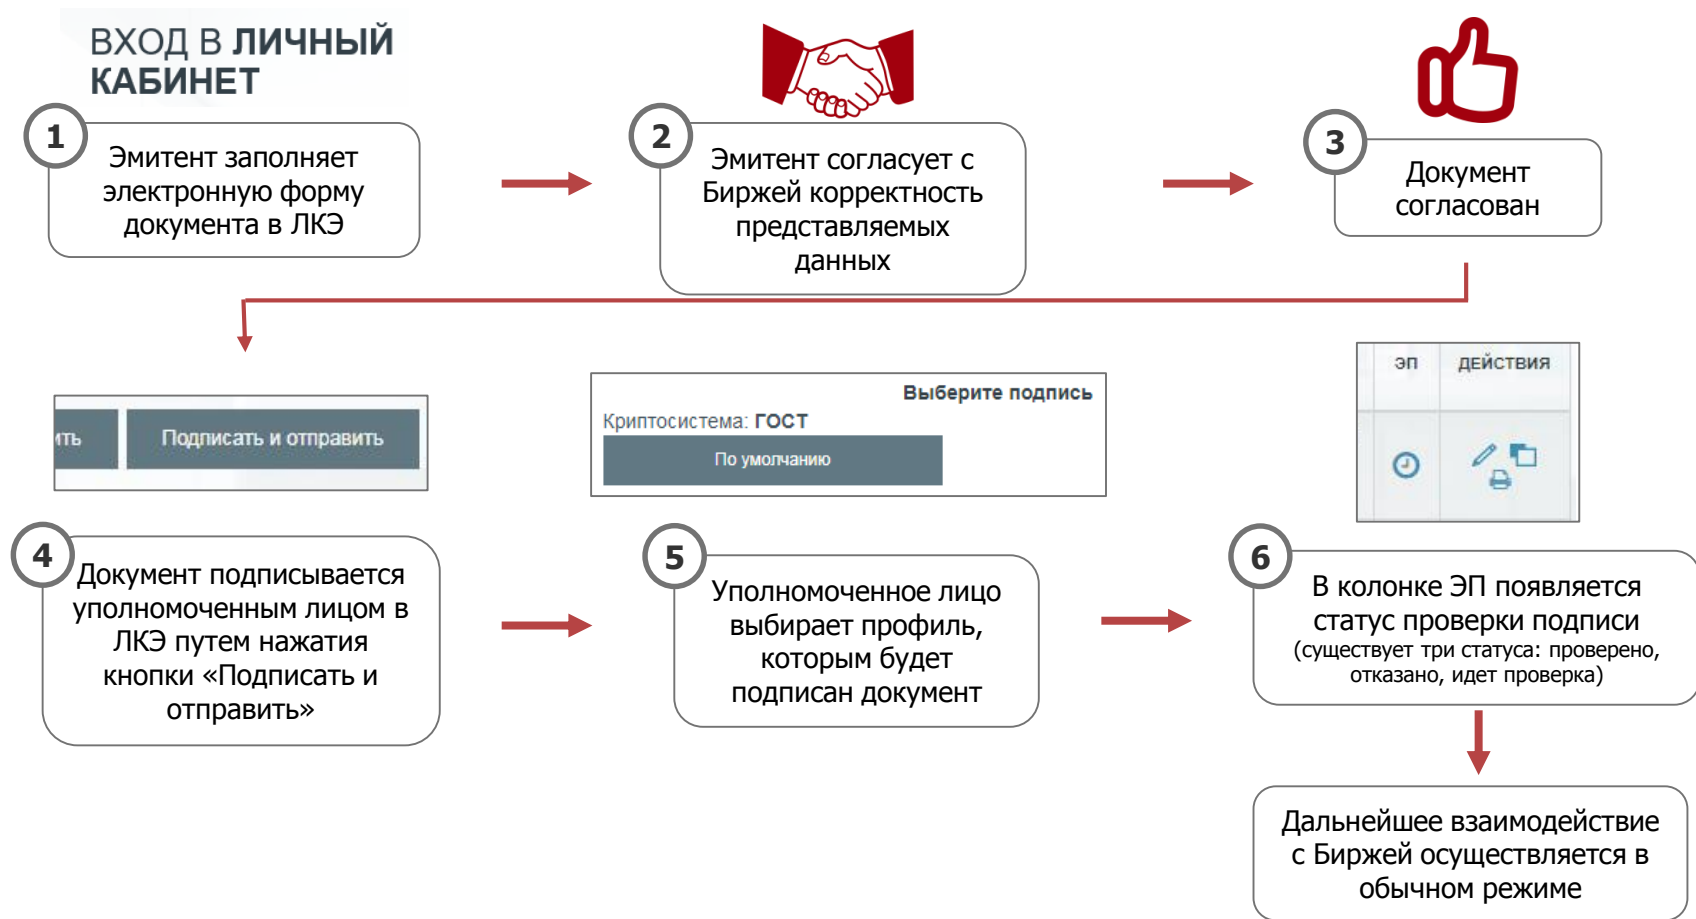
ВХОД В ЛИЧНЫЙ КАБИНЕТ

1
Эмитент заполняет электронную форму документа в ЛКЭ

2
Эмитент согласует с Биржей корректность представляемых данных

3
Документ согласован

ить
Подписать и отправить

Выберите подпись
Криптосистема: ГОСТ
По умолчанию

ЭП
ДЕЙСТВИЯ

4
Документ подписывается уполномоченным лицом в ЛКЭ путем нажатия кнопки «Подписать и отправить»

5
Уполномоченное лицо выбирает профиль, которым будет подписан документ

6
В колонке ЭП появляется статус проверки подписи (существует три статуса: проверено, отказано, идет проверка)

Дальнейшее взаимодействие с Биржей осуществляется в обычном режиме